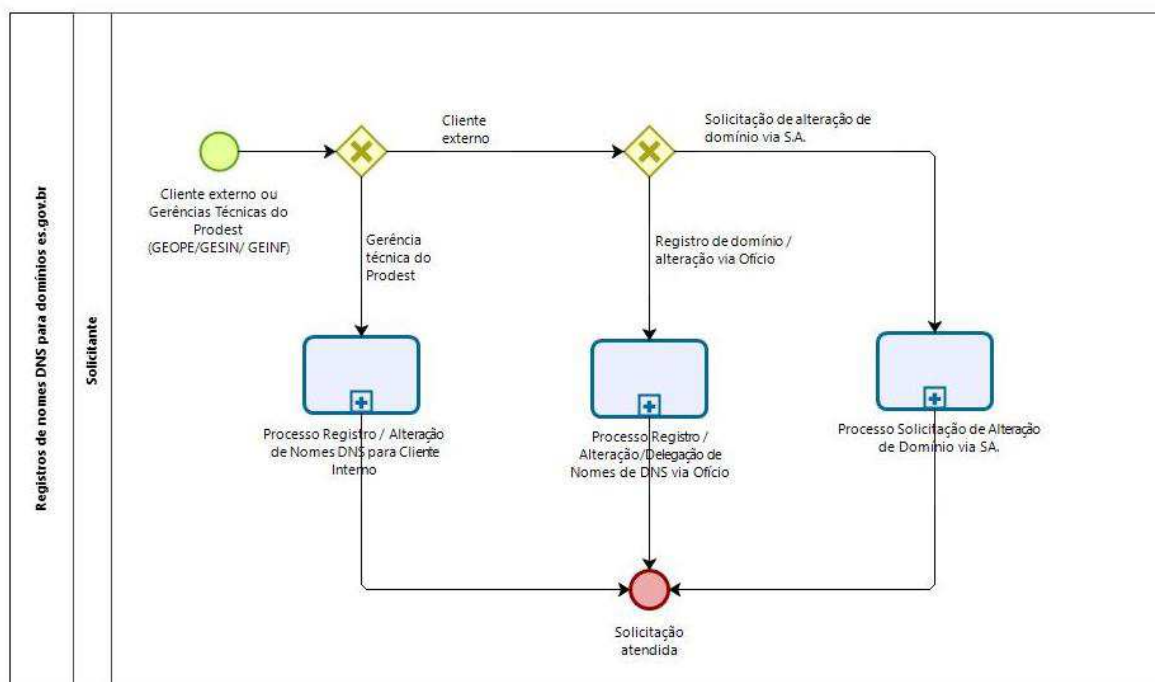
Registros de nomes DNS para domínios es.gov.br

Solicitante

Cliente externo ou Gerências Técnicas do Prodest (GEOPE/GESIN/ GEINF)

Cliente externo

Solicitação de alteração de domínio via S.A.

Gerência técnica do Prodest

Registro de domínio / alteração via Ofício

Processo Registro / Alteração de Nomes DNS para Cliente Interno

Processo Registro / Alteração/Delegação de Nomes de DNS via Ofício

Processo Solicitação de Alteração de Domínio via SA.

Solicitação atendida